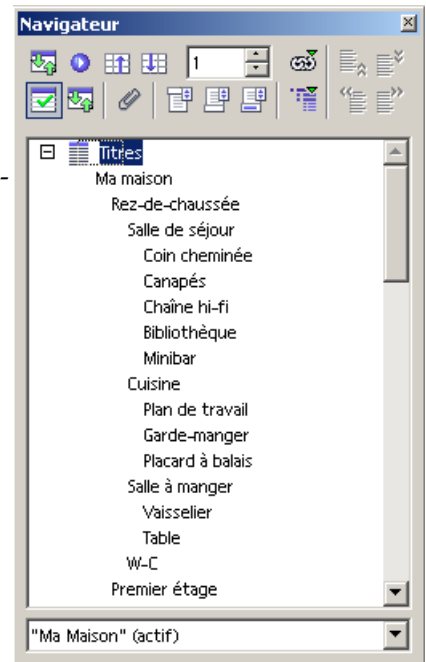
Navigateur

1

Titres
Ma maison
Rez-de-chaussée
Salle de séjour
Coin cheminée
Canapés
Chaîne hi-fi
Bibliothèque
Minibar
Cuisine
Plan de travail
Garde-manger
Placard à balais
Salle à manger
Vaisselier
Table
W-C
Premier étage

"Ma Maison" (actif)